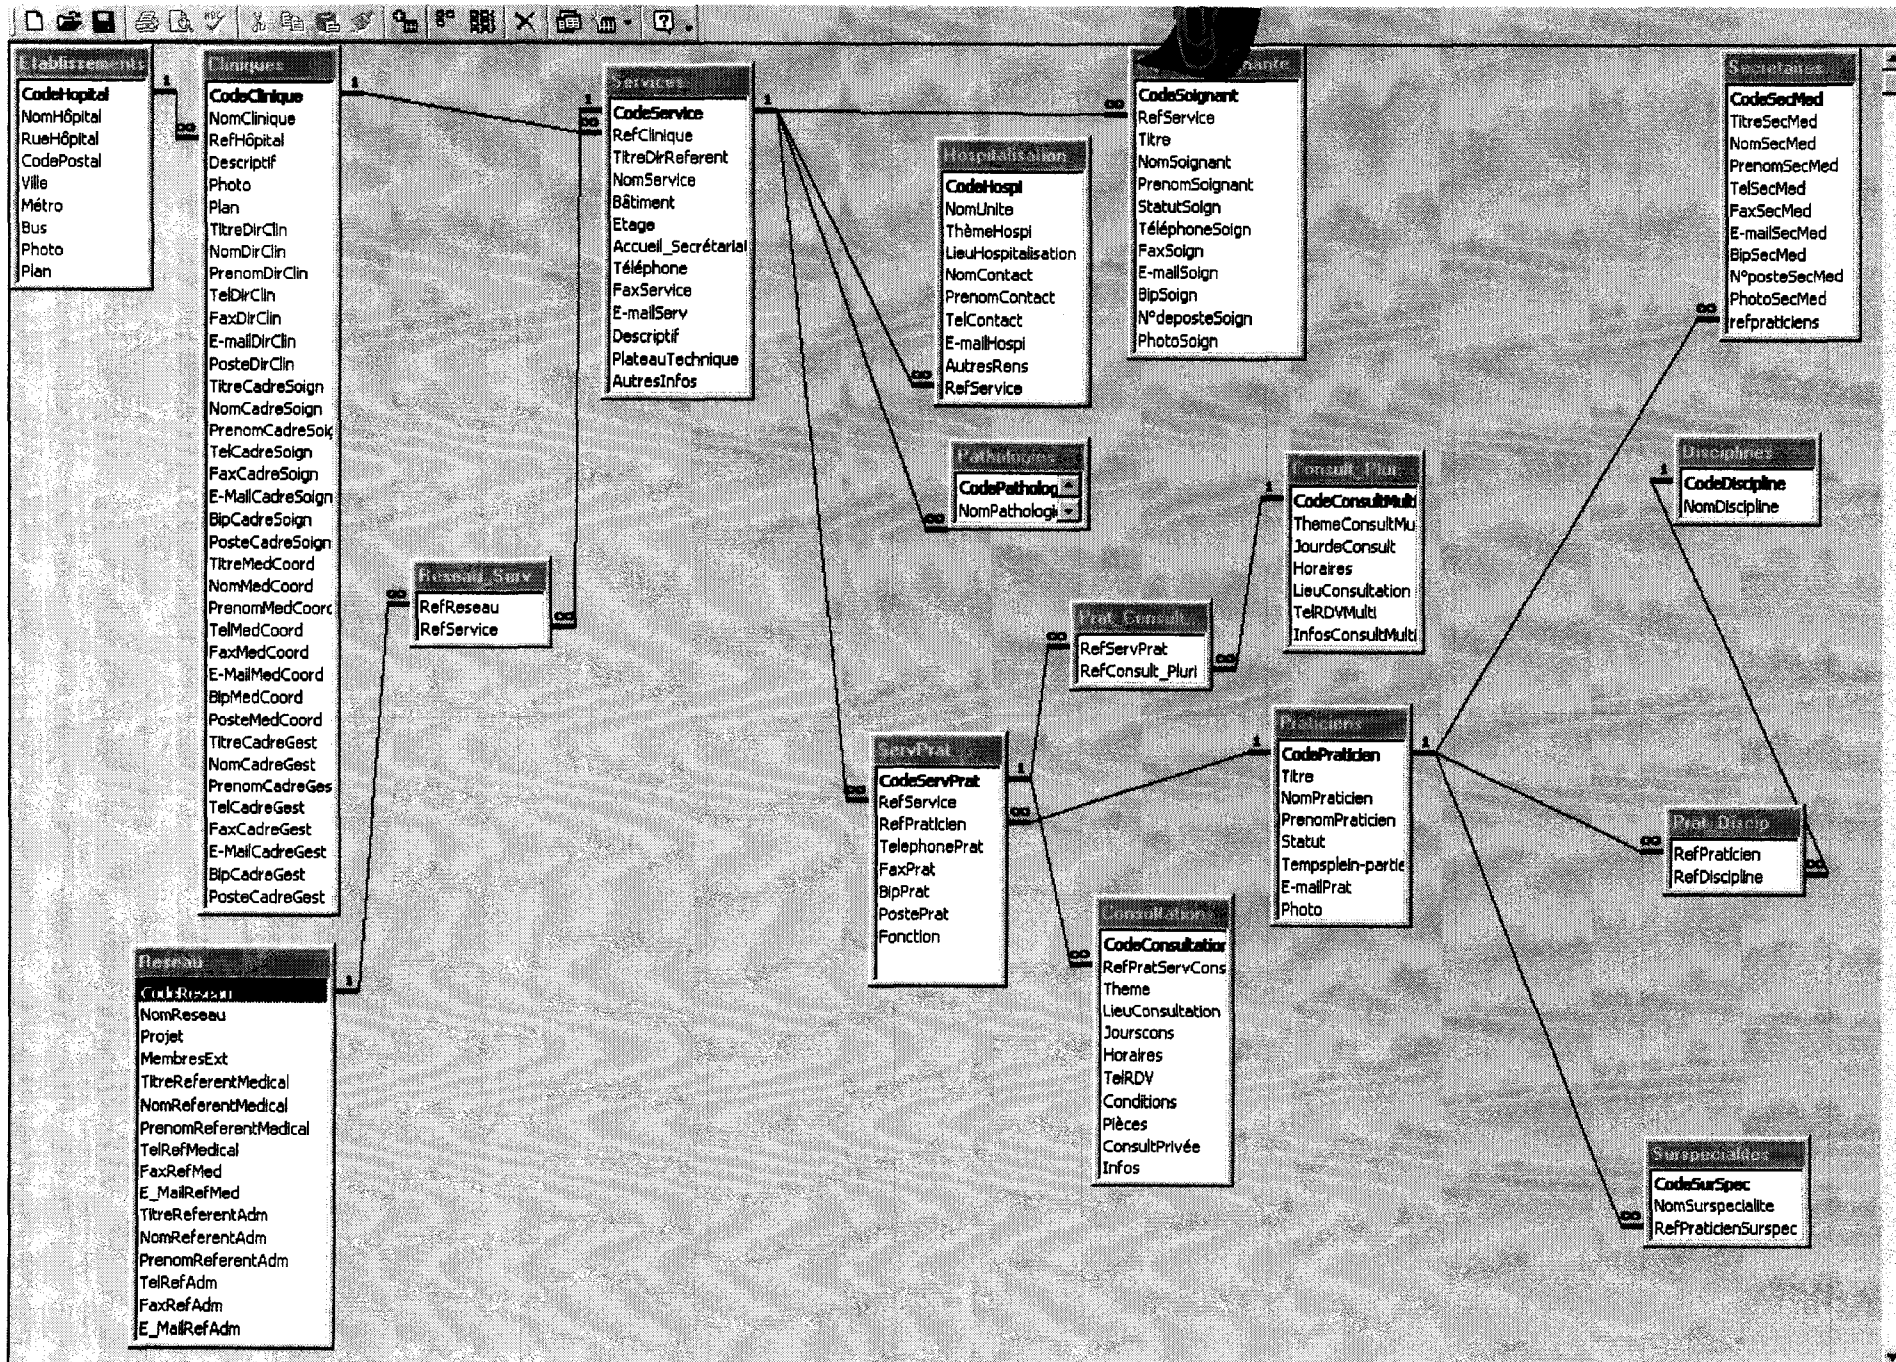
Etablissements
CodeHopital
NomHôpital
RueHôpital
CodePostal
Ville
Métro
Bus
Photo
Plan

Cliniques
CodeClinique
NomClinique
RefHôpital
Descriptif
Photo
Plan
TitreDirClin
NomDirClin
PrenomDirClin
TelDirClin
FaxDirClin
E-mailDirClin
PosteDirClin
TitreCadreSoign
NomCadreSoign
PrenomCadreSoi
TelCadreSoign
FaxCadreSoign
E-MailCadreSoign
BipCadreSoign
PosteCadreSoign
TitreMedCoord
NomMedCoord
PrenomMedCoor
TelMedCoord
FaxMedCoord
E-MailMedCoord
BipMedCoord
PosteMedCoord
TitreCadreGest
NomCadreGest
PrenomCadreGes
TelCadreGest
FaxCadreGest
E-MailCadreGest
BipCadreGest
PosteCadreGest

Services
CodeService
RefClinique
TitreDirReferent
NomService
Bâtiment
Etage
Accueil_Secrétarial
Téléphone
FaxService
E-mailServ
Descriptif
PlateauTechnique
AutresInfos

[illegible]ante
CodeSoignant
RefService
Titre
NomSoignant
PrenomSoignant
StatutSoign
TéléphoneSoign
FaxSoign
E-mailSoign
BipSoign
N°deposteSoign
PhotoSoign

Secretaires
CodeSecMed
TitreSecMed
NomSecMed
PrenomSecMed
TelSecMed
FaxSecMed
E-mailSecMed
BipSecMed
N°posteSecMed
PhotoSecMed
refpraticiens

Hospitalisation
CodeHospi
NomUnite
ThèmeHospi
LieuHospitalisation
NomContact
PrenomContact
TelContact
E-mailHospi
AutresRens
RefService

Pathologies
CodePatholog
NomPathologi

Consult_Pluri
CodeConsultMulti
ThemeConsultMu
JourdeConsult
Horaires
LieuConsultation
TelRDVMulti
InfosConsultMulti

Disciplines
CodeDiscipline
NomDiscipline

Reseau_Serv
RefReseau
RefService

Prat_Consult
RefServPrat
RefConsult_Pluri

Praticiens
CodePraticien
Titre
NomPraticien
PrenomPraticien
Statut
Tempsplein-partie
E-mailPrat
Photo

ServPrat
CodeServPrat
RefService
RefPraticien
TelephonePrat
FaxPrat
BipPrat
PostePrat
Fonction

Prat_Discip
RefPraticien
RefDiscipline

Consultation
CodeConsultation
RefPratServCons
Theme
LieuConsultation
Jourscons
Horaires
TelRDV
Conditions
Pièces
ConsultPrivée
Infos

Reseau
CodeReseau
NomReseau
Projet
MembresExt
TitreReferentMedical
NomReferentMedical
PrenomReferentMedical
TelRefMedical
FaxRefMed
E_MailRefMed
TitreReferentAdm
NomReferentAdm
PrenomReferentAdm
TelRefAdm
FaxRefAdm
E_MailRefAdm

Surspecialites
CodeSurSpec
NomSurspecialite
RefPraticienSurspec